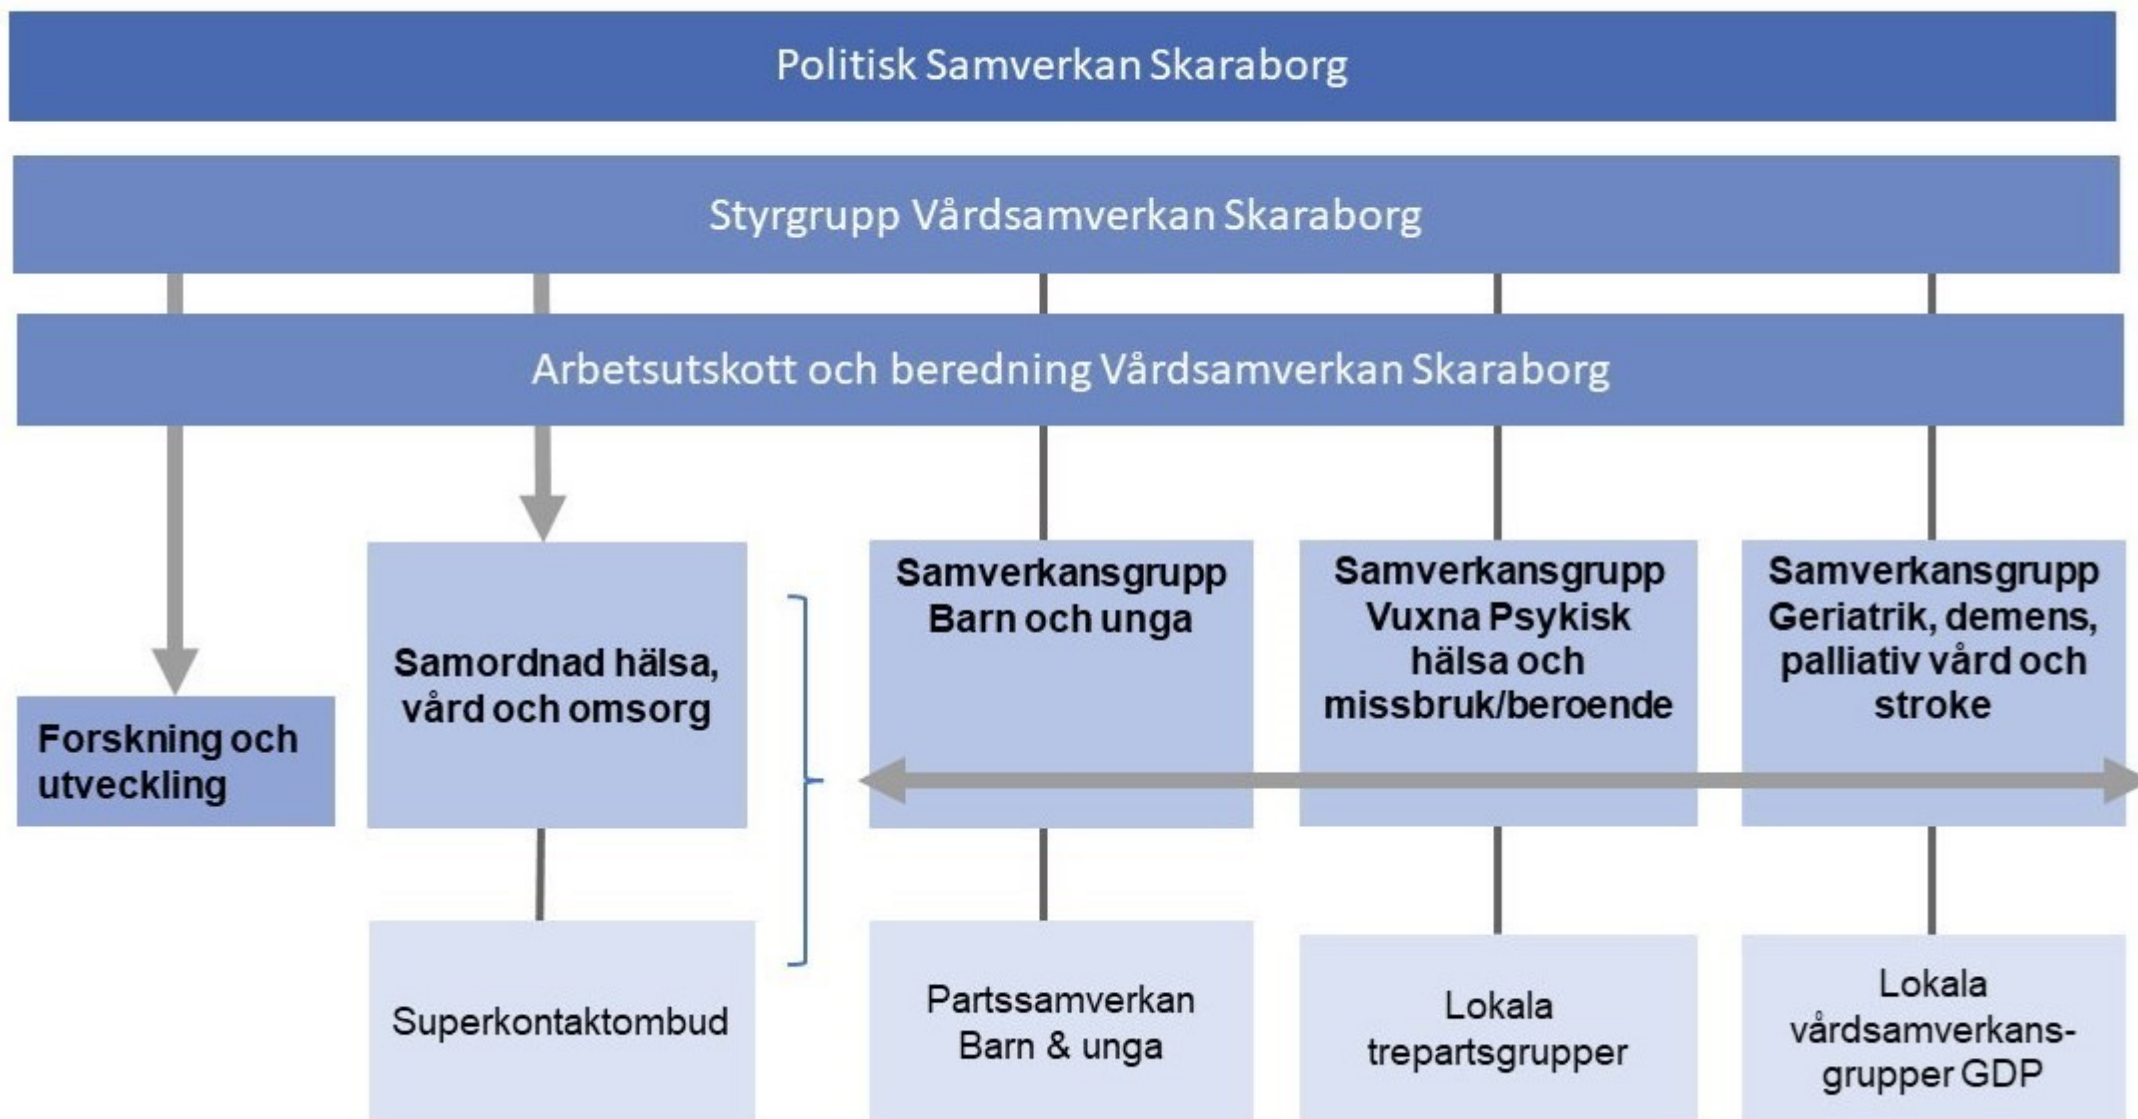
Politisk Samverkan Skaraborg

Styrgrupp Vårdsamverkan Skaraborg

Arbetsutskott och beredning Vårdsamverkan Skaraborg

Forskning och utveckling

Samordnad hälsa, vård och omsorg

Superkontaktombud

Samverkansgrupp Barn och unga

Partssamverkan Barn & unga

Samverkansgrupp Vuxna Psykisk hälsa och missbruk/beroende

Lokala trepartsgrupper

Samverkansgrupp Geriatrik, demens, palliativ vård och stroke

Lokala vårdsamverkansgrupper GDP